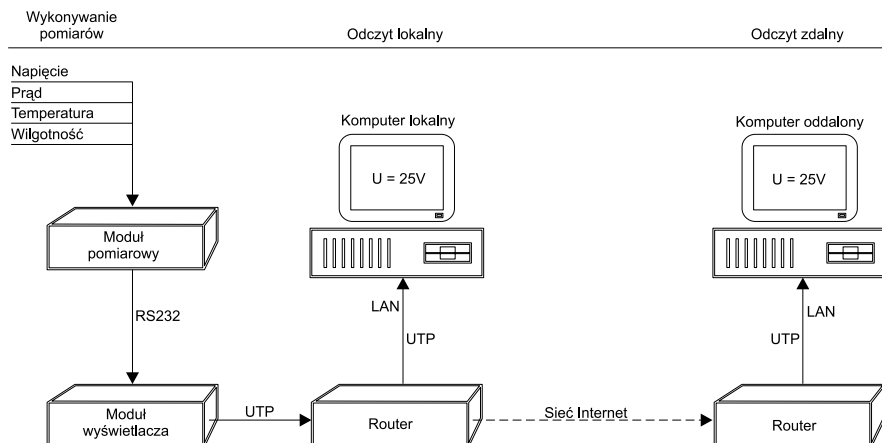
Wykonywanie pomiarów

Odczyt lokalny

Odczyt zdalny

Napięcie
Prąd
Temperatura
Wilgotność

Komputer lokalny

U = 25V

Komputer oddalony

U = 25V

Moduł pomiarowy

RS232

LAN

UTP

LAN

UTP

Moduł wyświetlacza

UTP

Router

Sieć Internet

Router